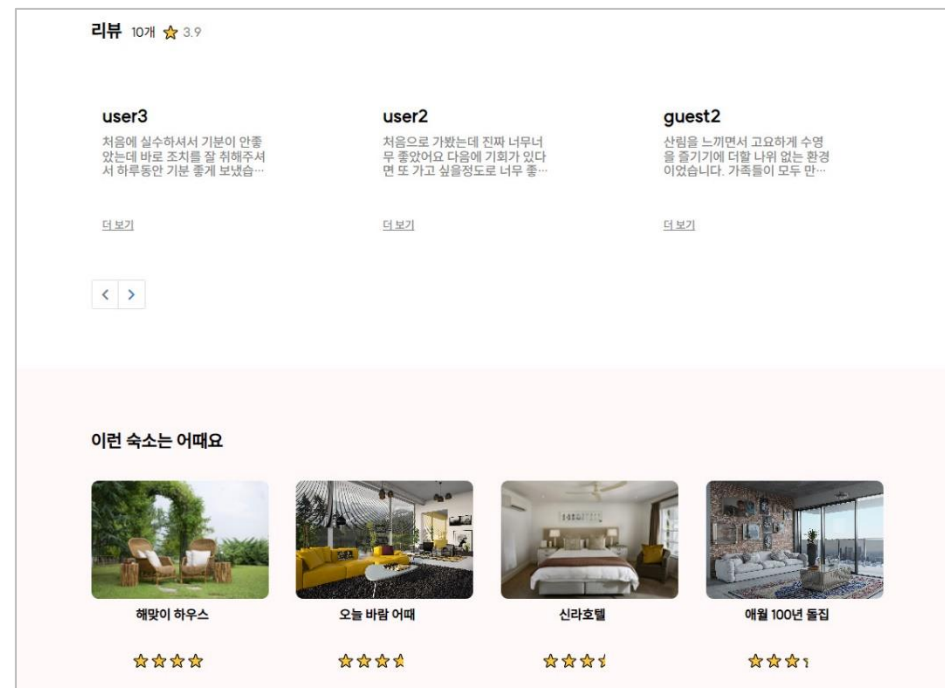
리뷰 10개 3.9

user3

처음에 실수하셔서 기분이 안좋았는데 바로 조치를 잘 취해주셔서 하루동안 기분 좋게 보냈습…

더 보기

user2

처음으로 가봤는데 진짜 너무너무 좋았어요 다음에 기회가 있다면 또 가고 싶을정도로 너무 좋…

더 보기

guest2

산림을 느끼면서 고요하게 수영을 즐기기에 더할 나위 없는 환경이었습니다. 가족들이 모두 만…

더 보기

<
>

이런 숙소는 어때요

해맞이 하우스

오늘 바람 어때

신라호텔

애월 100년 돌집